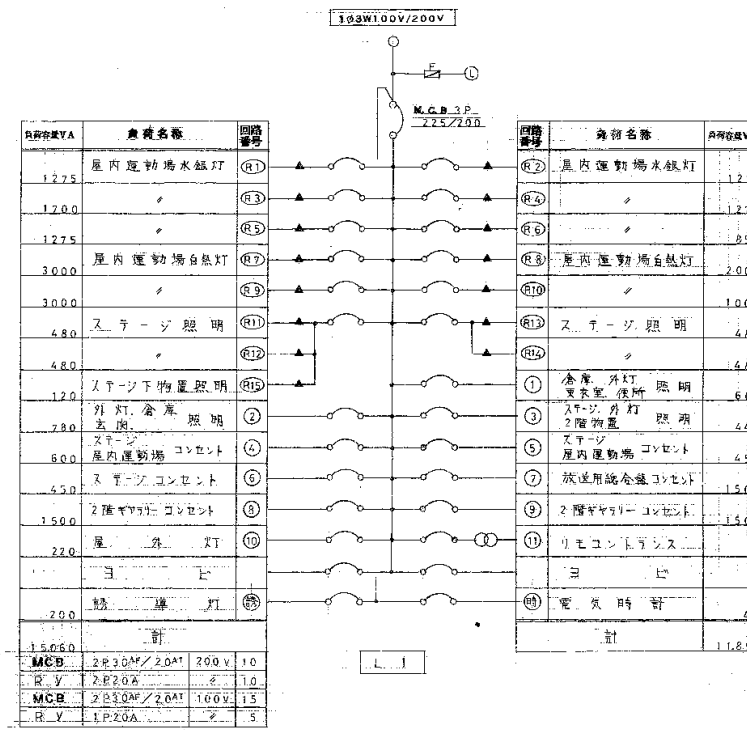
1φ3W100V/200V

F

L

MCB 3P
225/200

| 負荷容量VA | 負荷名称 | 回路番号 |
|---|---|---|
| 1275 | 屋内運動場水銀灯 | R1 |
| 1200 | 〃 | R3 |
| 1275 | 〃 | R5 |
| 3000 | 屋内運動場白熱灯 | R7 |
| 3000 | 〃 | R9 |
| 480 | ステージ照明 | R11 |
| 480 | 〃 | R12 |
| 120 | ステージ下物置照明 | R15 |
| 780 | 外灯、倉庫、玄関 照明 | ② |
| 600 | ステージ 屋内運動場 コンセント | ④ |
| 450 | ステージコンセント | ⑥ |
| 1500 | 2階ギャラリーコンセント | ⑧ |
| 220 | 屋外灯 | ⑩ |
| | ヨビ | |
| 200 | 誘導灯 | 誘 |
| 15060 | 計 | |

| MCB | 2P30AF/20AT | 200V | 10 |
|---|---|---|---|
| R.Y | 2P20A | 〃 | 10 |
| MCB | 2P30AF/20AT | 100V | 15 |
| R.Y | 1P20A | 〃 | 5 |

| 回路番号 | 負荷名称 | 負荷容量VA |
|---|---|---|
| R2 | 屋内運動場水銀灯 | 12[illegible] |
| R4 | 〃 | 12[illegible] |
| R6 | 〃 | 8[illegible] |
| R8 | 屋内運動場白熱灯 | 200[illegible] |
| R10 | 〃 | 100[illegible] |
| R13 | ステージ照明 | 4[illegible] |
| R14 | 〃 | 4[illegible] |
| ① | 倉庫、外灯、更衣室、便所 照明 | 6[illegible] |
| ③ | ステージ、外灯、2階物置 照明 | 4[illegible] |
| ⑤ | ステージ 屋内運動場 コンセント | 4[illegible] |
| ⑦ | 放送用総合盤コンセント | 15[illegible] |
| ⑨ | 2階ギャラリーコンセント | 15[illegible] |
| ⑪ | リモコントランス | |
| | ヨビ | |
| 時 | 電気時計 | 4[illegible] |
| | 計 | 11,8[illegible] |

L-1